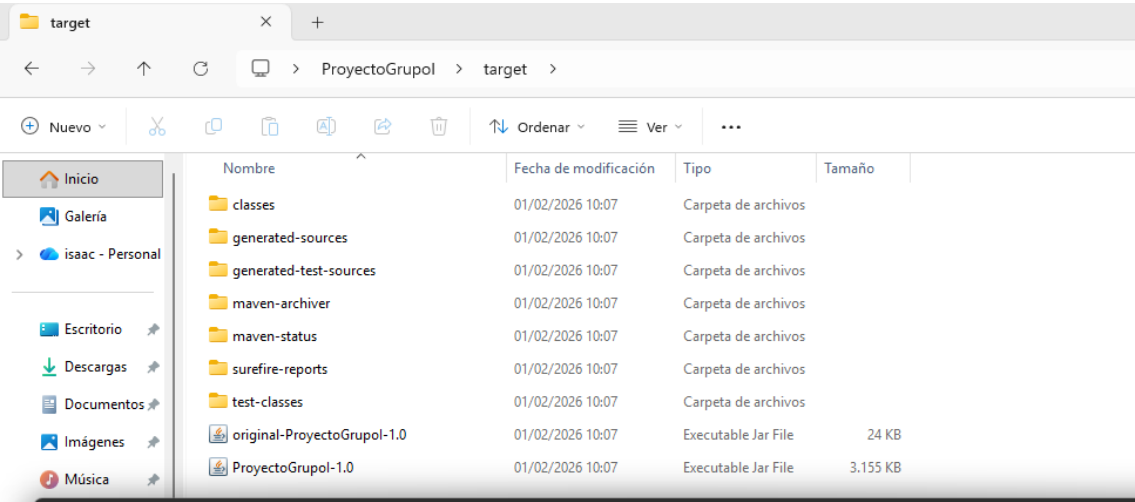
target
×
+

ProyectoGrupol > target >

Nuevo
Ordenar
Ver
...

Inicio
Galería
isaac - Personal
Escritorio
Descargas
Documentos
Imágenes
Música

| Nombre | Fecha de modificación | Tipo | Tamaño |
|---|---|---|---|
| classes | 01/02/2026 10:07 | Carpeta de archivos | |
| generated-sources | 01/02/2026 10:07 | Carpeta de archivos | |
| generated-test-sources | 01/02/2026 10:07 | Carpeta de archivos | |
| maven-archiver | 01/02/2026 10:07 | Carpeta de archivos | |
| maven-status | 01/02/2026 10:07 | Carpeta de archivos | |
| surefire-reports | 01/02/2026 10:07 | Carpeta de archivos | |
| test-classes | 01/02/2026 10:07 | Carpeta de archivos | |
| original-ProyectoGrupol-1.0 | 01/02/2026 10:07 | Executable Jar File | 24 KB |
| ProyectoGrupol-1.0 | 01/02/2026 10:07 | Executable Jar File | 3.155 KB |